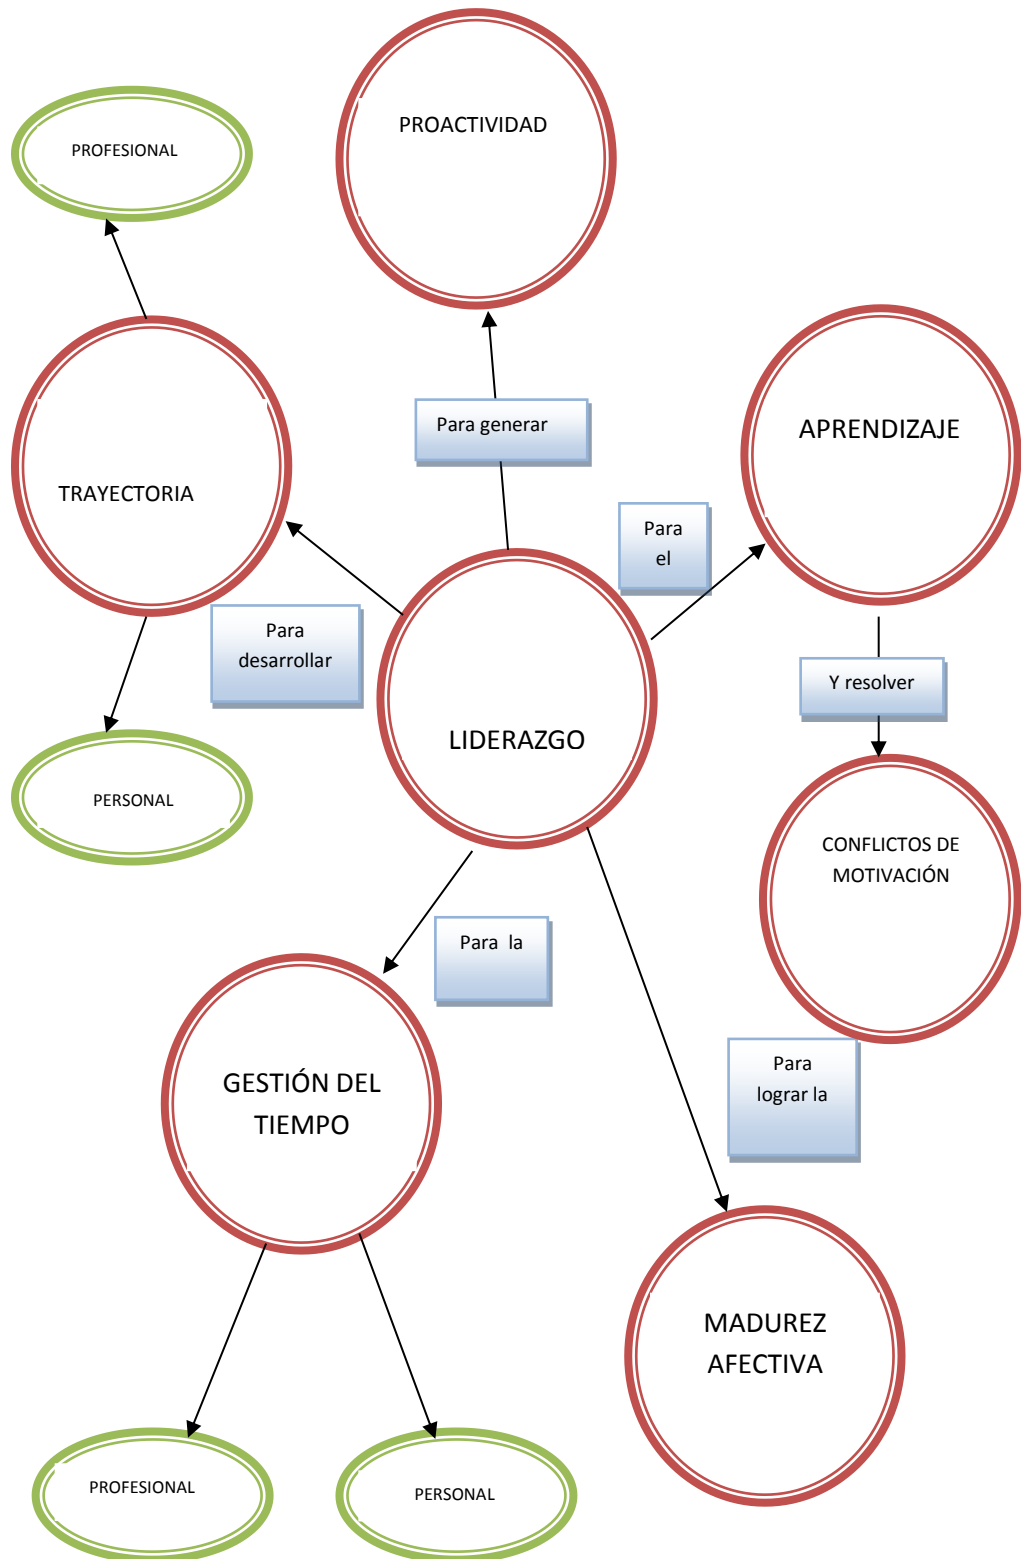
PROFESIONAL

PROACTIVIDAD

TRAYECTORIA

Para generar

APRENDIZAJE

Para el

Para desarrollar

LIDERAZGO

Y resolver

PERSONAL

CONFLICTOS DE MOTIVACIÓN

Para la

GESTIÓN DEL TIEMPO

Para lograr la

MADUREZ AFECTIVA

PROFESIONAL

PERSONAL